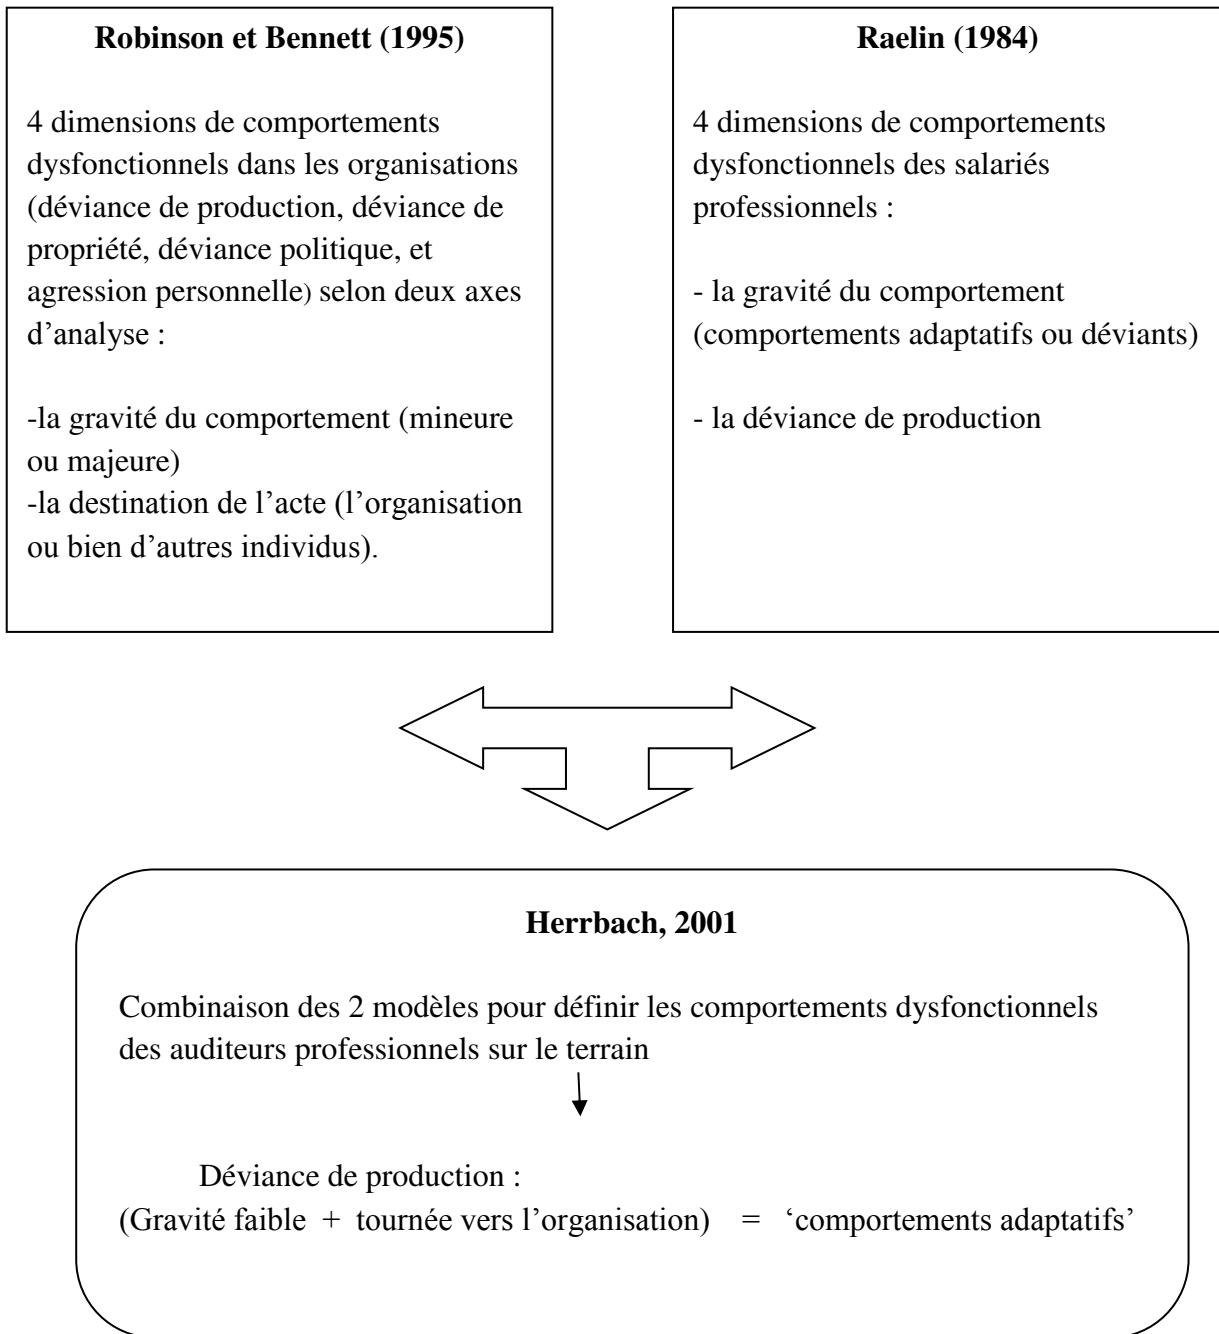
**Robinson et Bennett (1995)**

4 dimensions de comportements dysfonctionnels dans les organisations (déviance de production, déviance de propriété, déviance politique, et agression personnelle) selon deux axes d'analyse :

-la gravité du comportement (mineure ou majeure)
-la destination de l'acte (l'organisation ou bien d'autres individus).

**Raelin (1984)**

4 dimensions de comportements dysfonctionnels des salariés professionnels :

- la gravité du comportement (comportements adaptatifs ou déviants)

- la déviance de production

**Herrbach, 2001**

Combinaison des 2 modèles pour définir les comportements dysfonctionnels des auditeurs professionnels sur le terrain

Déviance de production :
(Gravité faible + tournée vers l'organisation) = 'comportements adaptatifs'